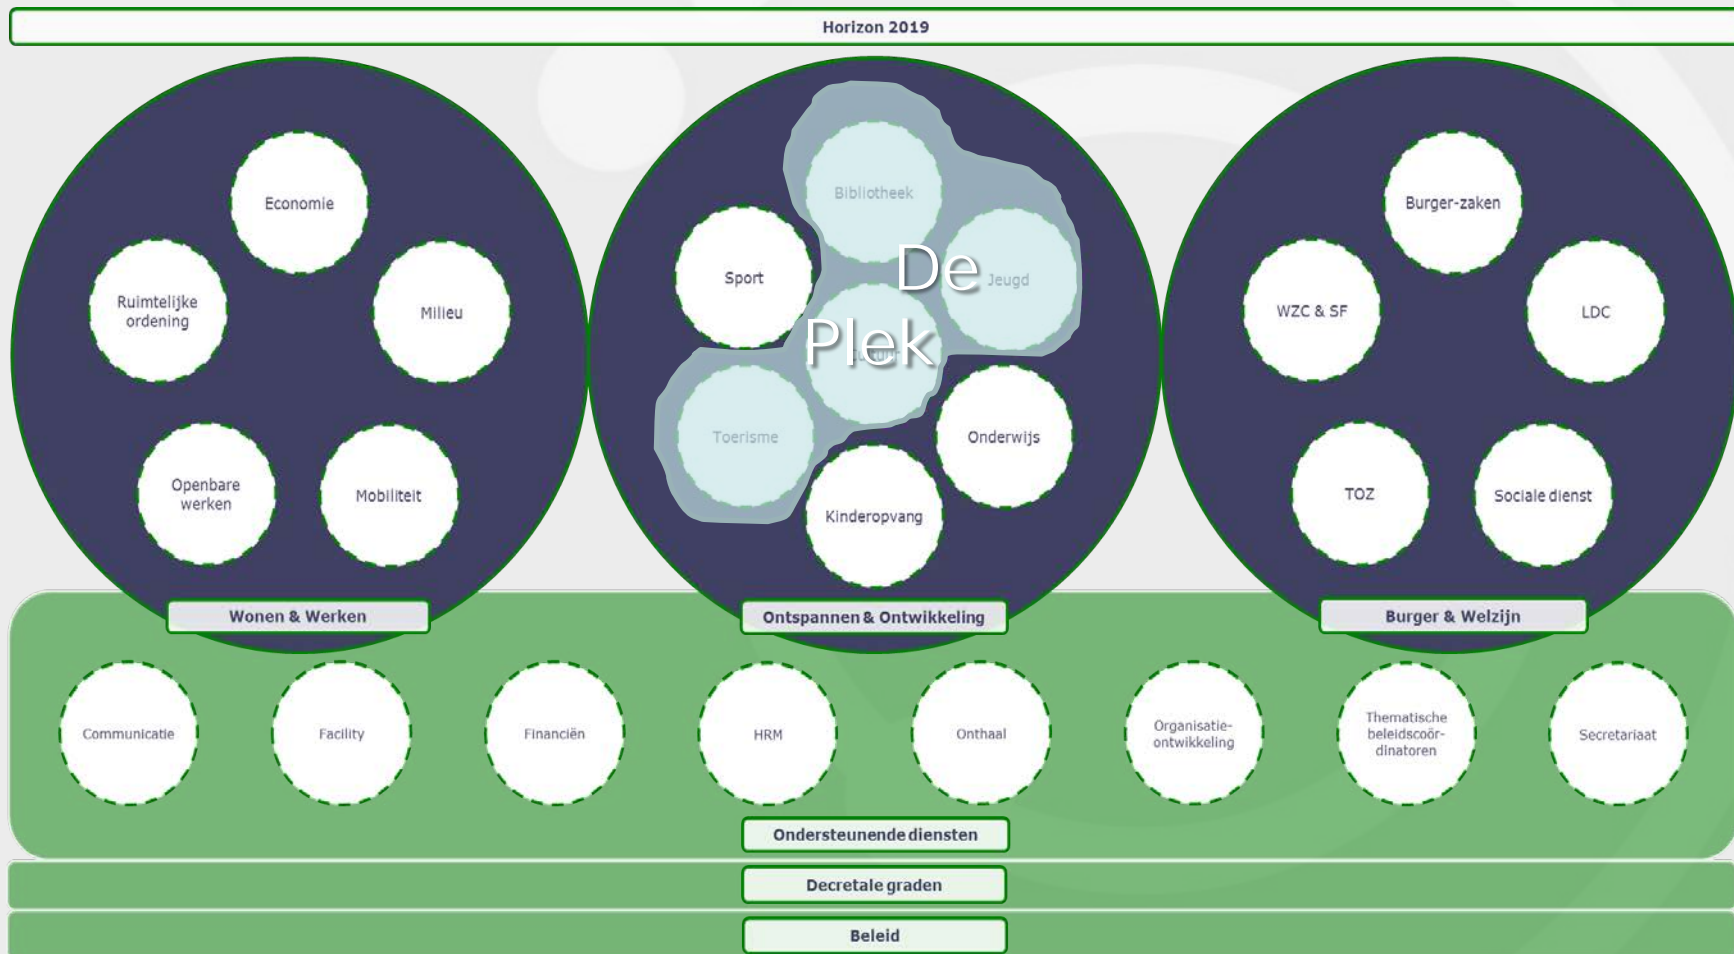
Horizon 2019

Economie

Ruimtelijke ordening

Milieu

Openbare werken

Mobiliteit

Wonen & Werken

Bibliotheek

Sport

De Plek

Jeugd

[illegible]

Toerisme

Onderwijs

Kinderopvang

Ontspannen & Ontwikkeling

Burger-zaken

WZC & SF

LDC

TOZ

Sociale dienst

Burger & Welzijn

Communicatie

Facility

Financiën

HRM

Onthaal

Organisatieontwikkeling

Thematische beleidscoördinatoren

Secretariaat

Ondersteunende diensten

Decretale graden

Beleid